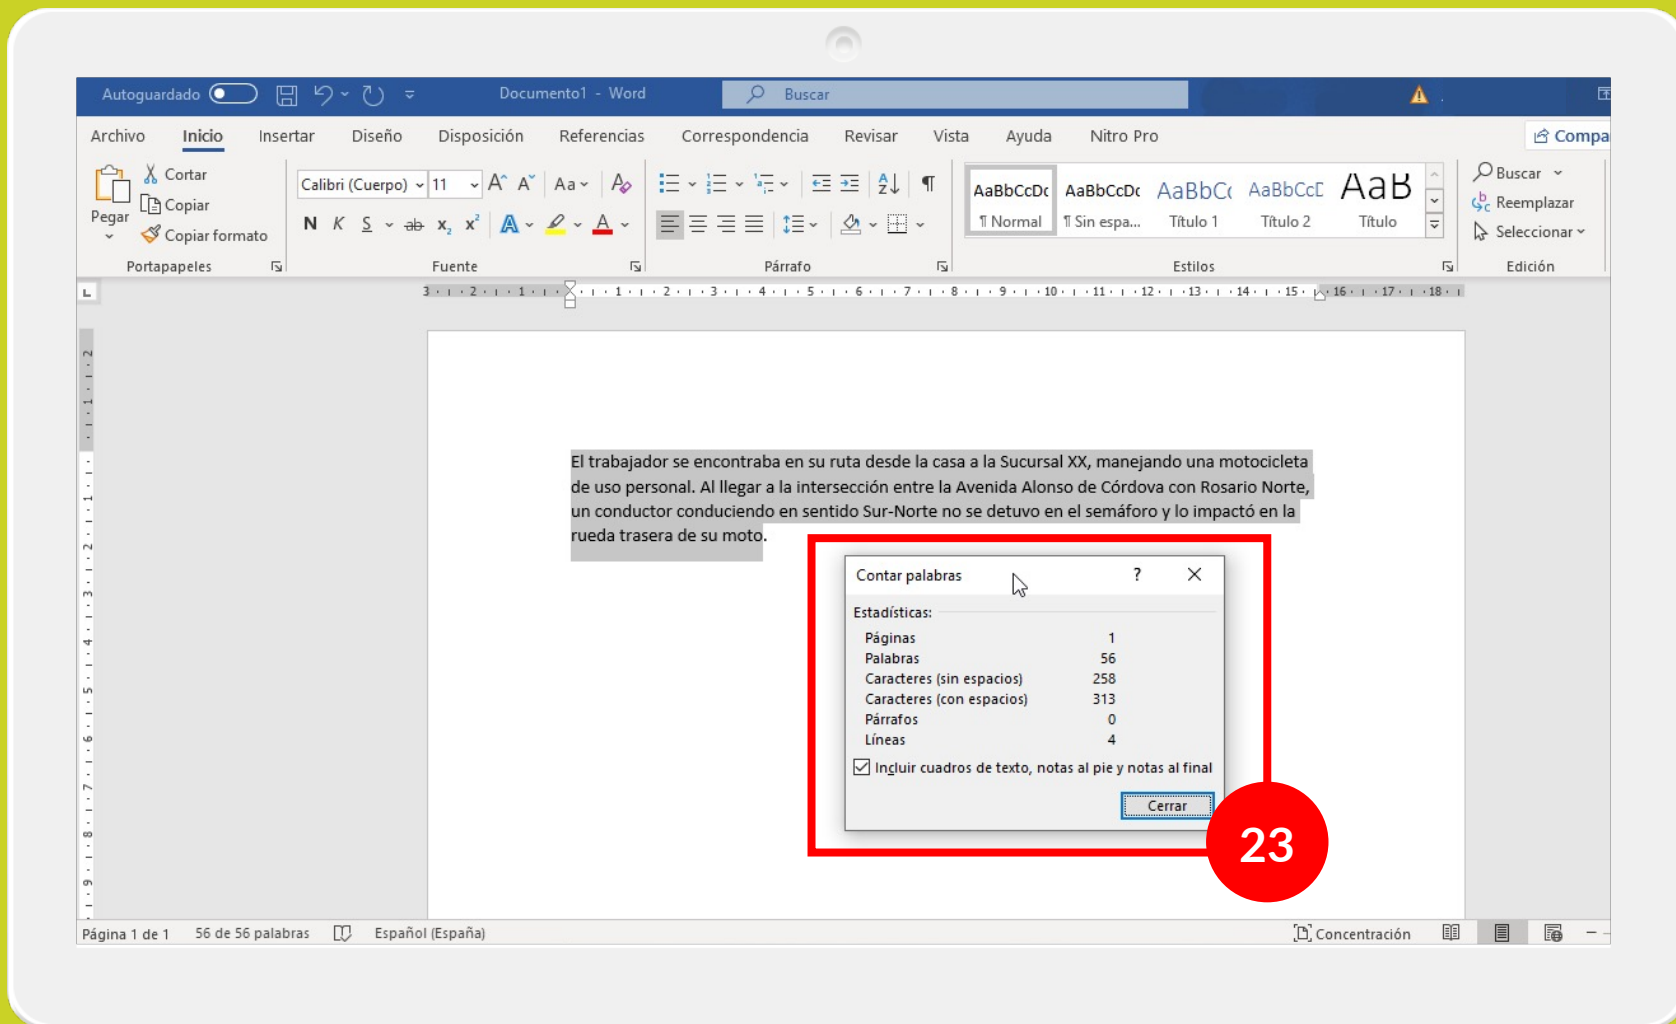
Autoguardado
Documento1 - Word
Buscar

Archivo Inicio Insertar Diseño Disposición Referencias Correspondencia Revisar Vista Ayuda Nitro Pro
Compa

Cortar
Copiar
Pegar
Copiar formato
Portapapeles

Calibri (Cuerpo) 11
N K S
Fuente

Párrafo

AaBbCcDc ¶ Normal
AaBbCcDc ¶ Sin espa...
AaBbC Título 1
AaBbCcE Título 2
AaB Título
Estilos

Buscar
Reemplazar
Seleccionar
Edición

El trabajador se encontraba en su ruta desde la casa a la Sucursal XX, manejando una motocicleta de uso personal. Al llegar a la intersección entre la Avenida Alonso de Córdova con Rosario Norte, un conductor conduciendo en sentido Sur-Norte no se detuvo en el semáforo y lo impactó en la rueda trasera de su moto.

Contar palabras ? X

Estadísticas:

| | |
|---|---|
| Páginas | 1 |
| Palabras | 56 |
| Caracteres (sin espacios) | 258 |
| Caracteres (con espacios) | 313 |
| Párrafos | 0 |
| Líneas | 4 |

Incluir cuadros de texto, notas al pie y notas al final

Cerrar

23

Página 1 de 1 56 de 56 palabras Español (España) Concentración